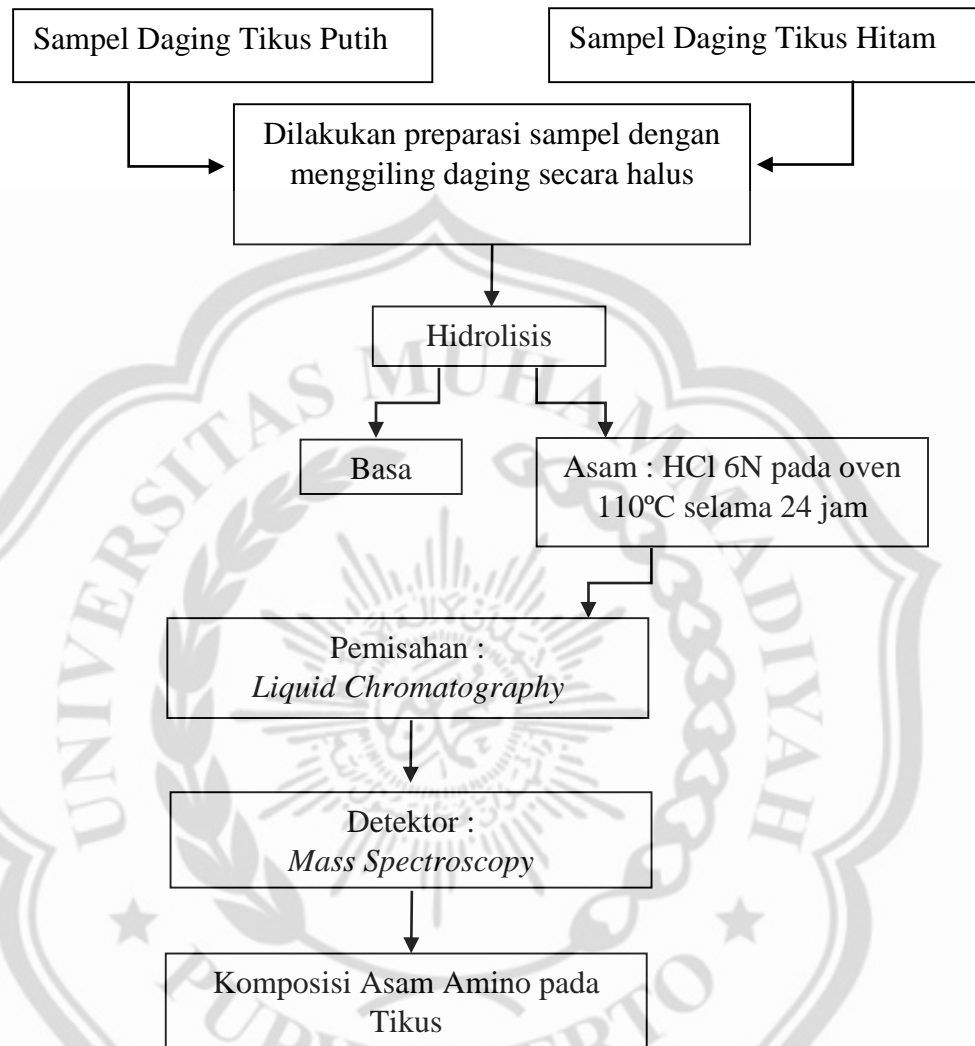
Sampel Daging Tikus Putih

Sampel Daging Tikus Hitam

Dilakukan preparasi sampel dengan menggiling daging secara halus

Hidrolisis

Basa

Asam : HCl 6N pada oven 110ºC selama 24 jam

Pemisahan : *Liquid Chromatography*

Detektor : *Mass Spectroscopy*

Komposisi Asam Amino pada Tikus

UNIVERSITAS MUHAMMADIYAH PURWOKERTO